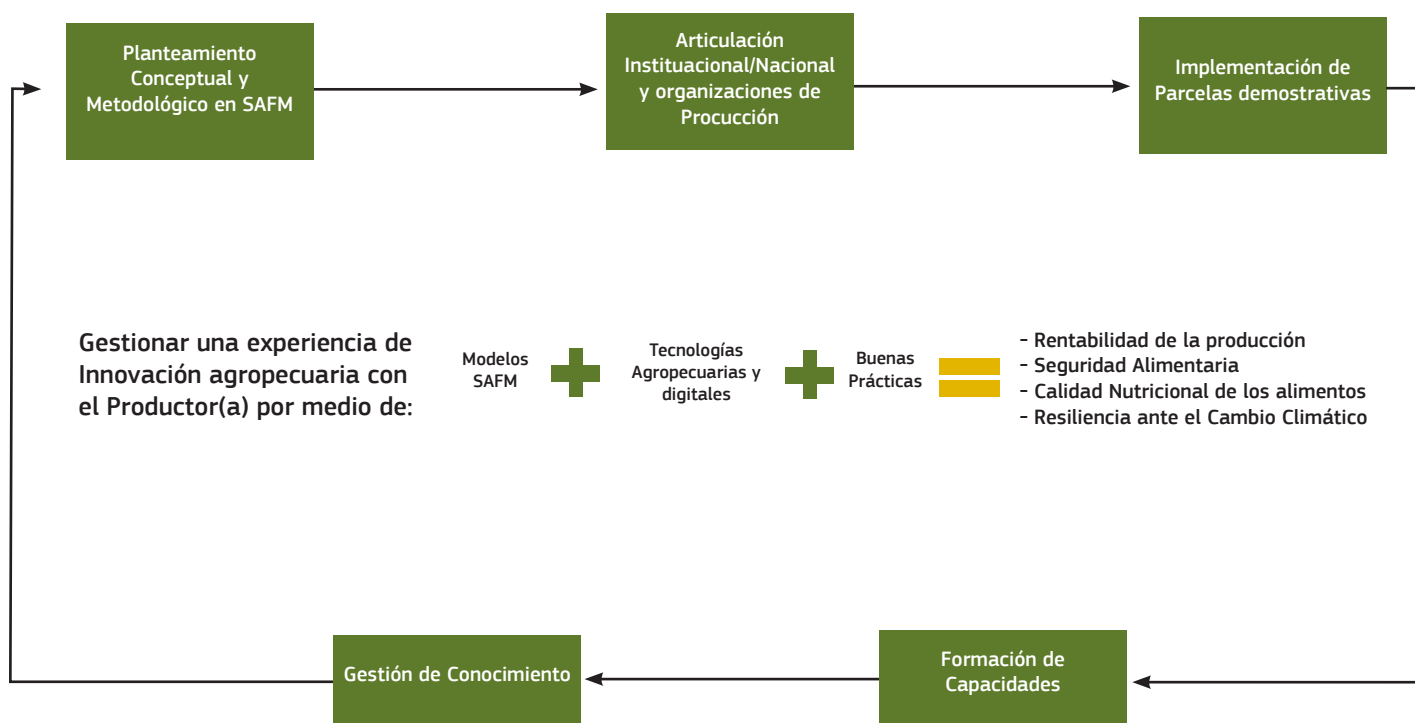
Planteamiento Conceptual y Metodológico en SAFM

Articulación Instituacional/Nacional y organizaciones de Procucción

Implementación de Parcelas demostrativas

Gestionar una experiencia de Innovación agropecuaria con el Productor(a) por medio de:

Modelos SAFM

Tecnologías Agropecuarias y digitales

Buenas Prácticas

- Rentabilidad de la producción
- Seguridad Alimentaria
- Calidad Nutricional de los alimentos
- Resiliencia ante el Cambio Climático

Gestión de Conocimiento

Formación de Capacidades